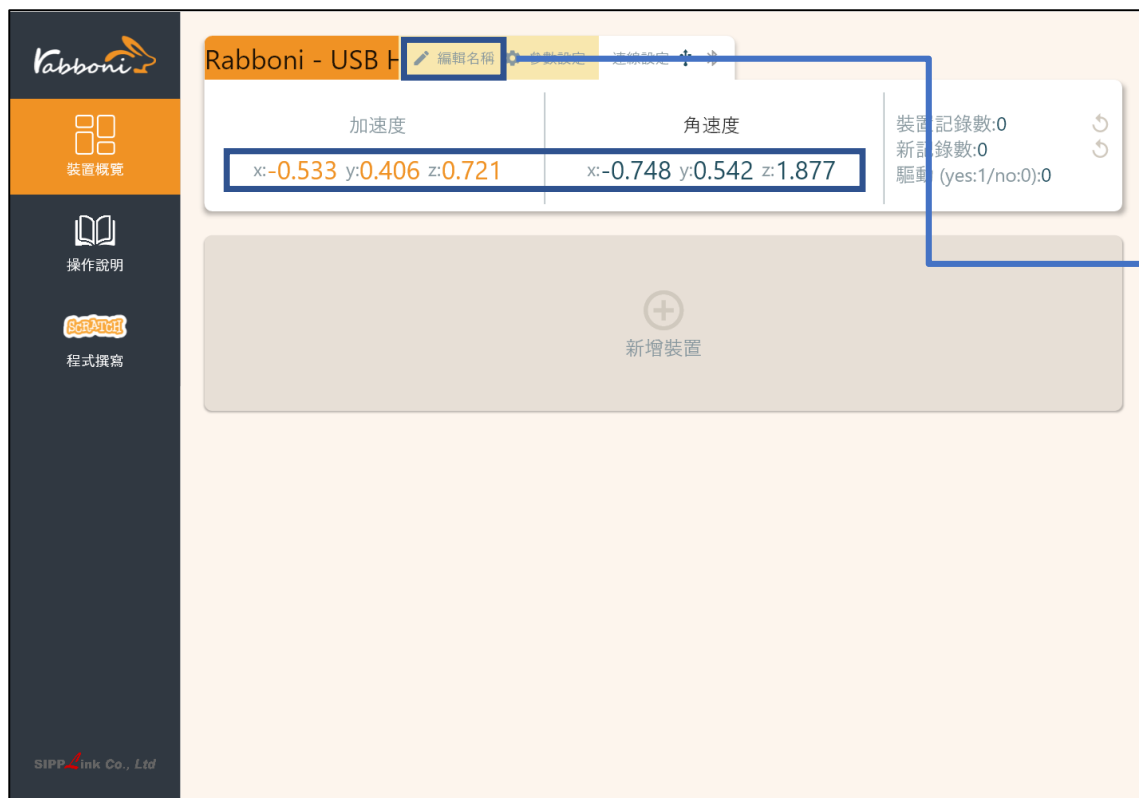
Rabboni

裝置概覽

操作說明

SCRATCH

程式撰寫

SIPPLink Co., Ltd

Rabboni - USB H

編輯名稱

參數設定

連線設定

加速度

x:-0.533 y:0.406 z:0.721

角速度

x:-0.748 y:0.542 z:1.877

裝置記錄數:0

新記錄數:0

驅動 (yes:1/no:0):0

新增裝置